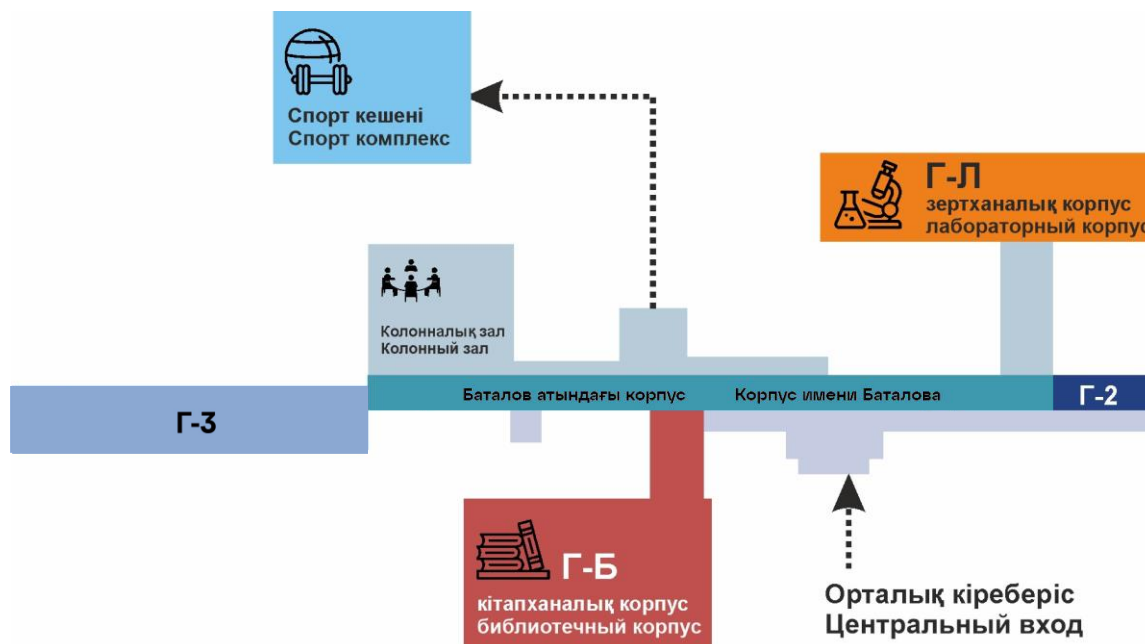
Спорт кешені
Спорт комплекс

Г-Л
зертханалық корпус
лабораторный корпус

Колонналық зал
Колонный зал

Г-3

Баталов атындағы корпус

Корпус имени Баталова

Г-2

Г-Б
кітапханалық корпус
библиотечный корпус

Орталық кіреберіс
Центральный вход